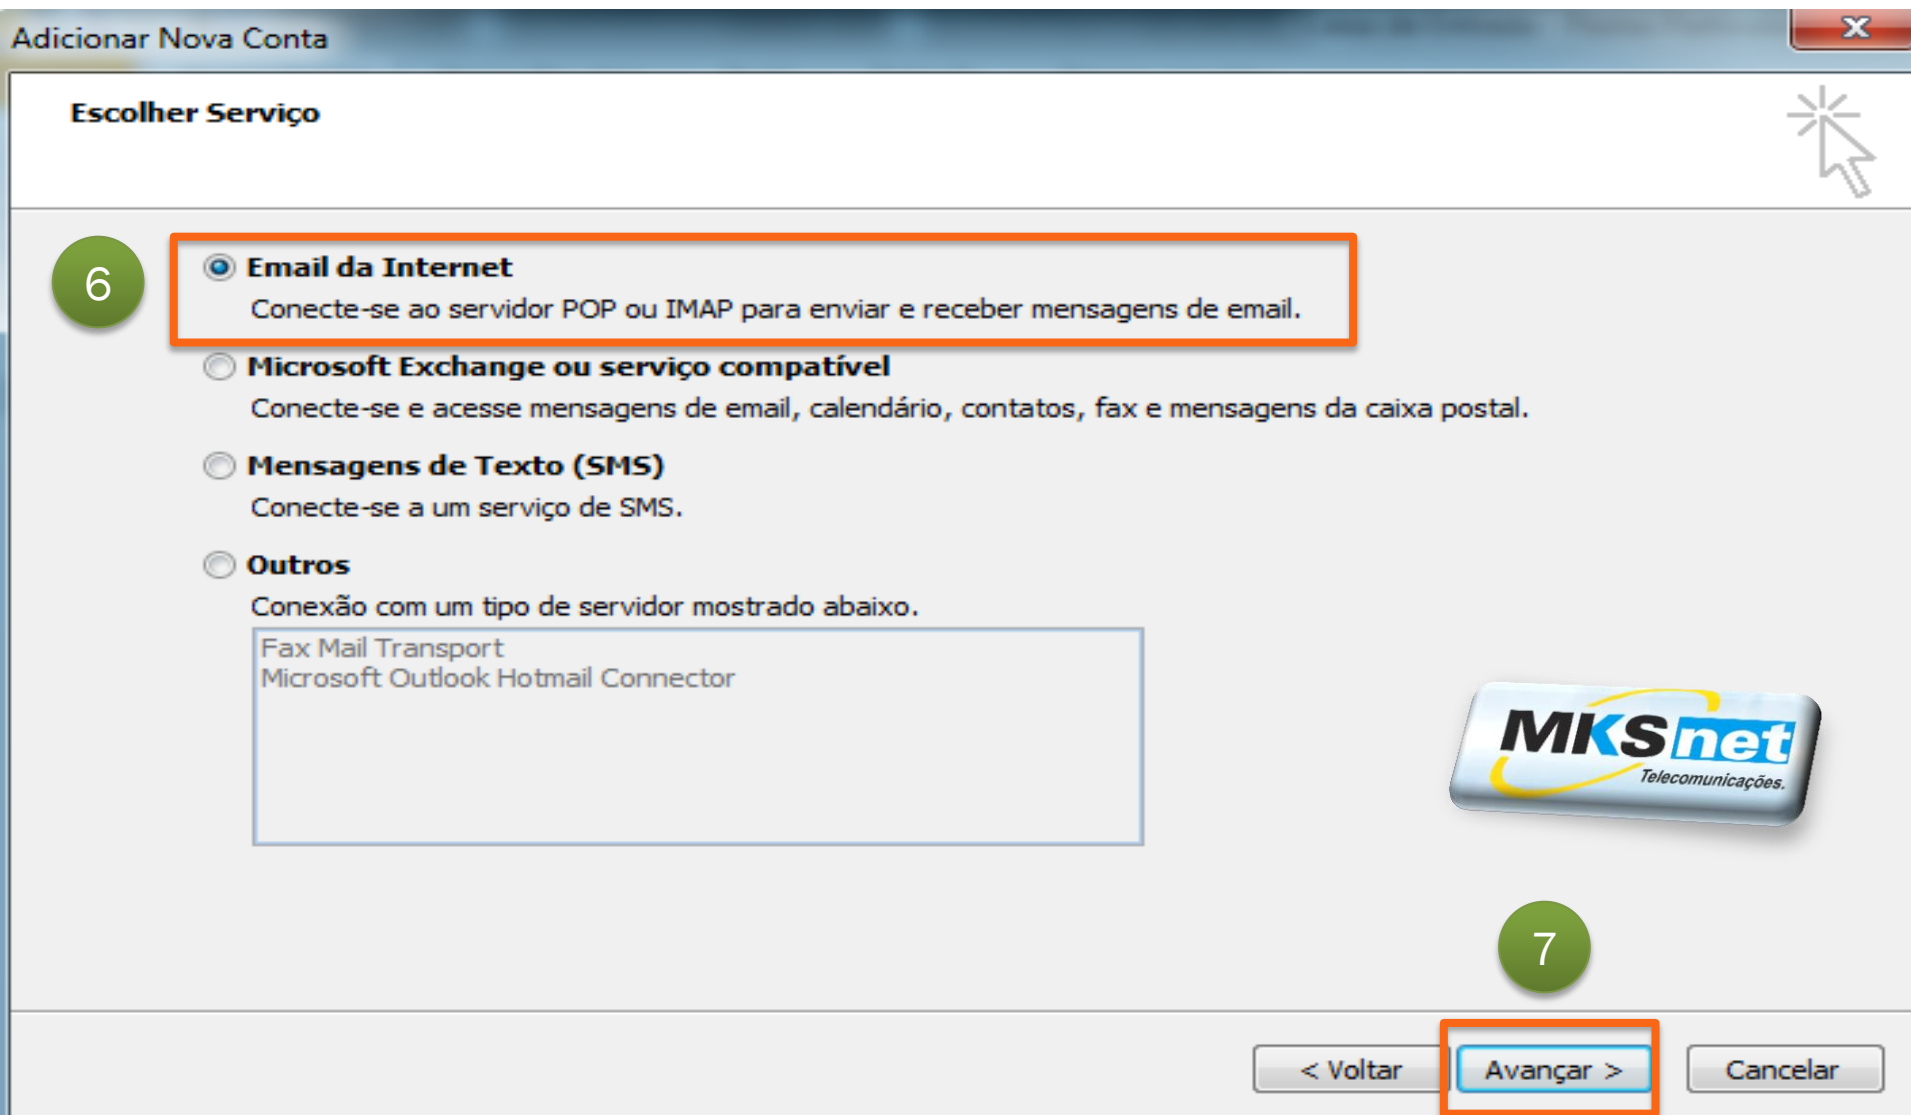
Adicionar Nova Conta

Escolher Serviço

6

Email da Internet
Conecte-se ao servidor POP ou IMAP para enviar e receber mensagens de email.

Microsoft Exchange ou serviço compatível
Conecte-se e acesse mensagens de email, calendário, contatos, fax e mensagens da caixa postal.

Mensagens de Texto (SMS)
Conecte-se a um serviço de SMS.

Outros
Conexão com um tipo de servidor mostrado abaixo.

Fax Mail Transport
Microsoft Outlook Hotmail Connector

MKSnet Telecomunicações.

7

< Voltar
Avançar >
Cancelar